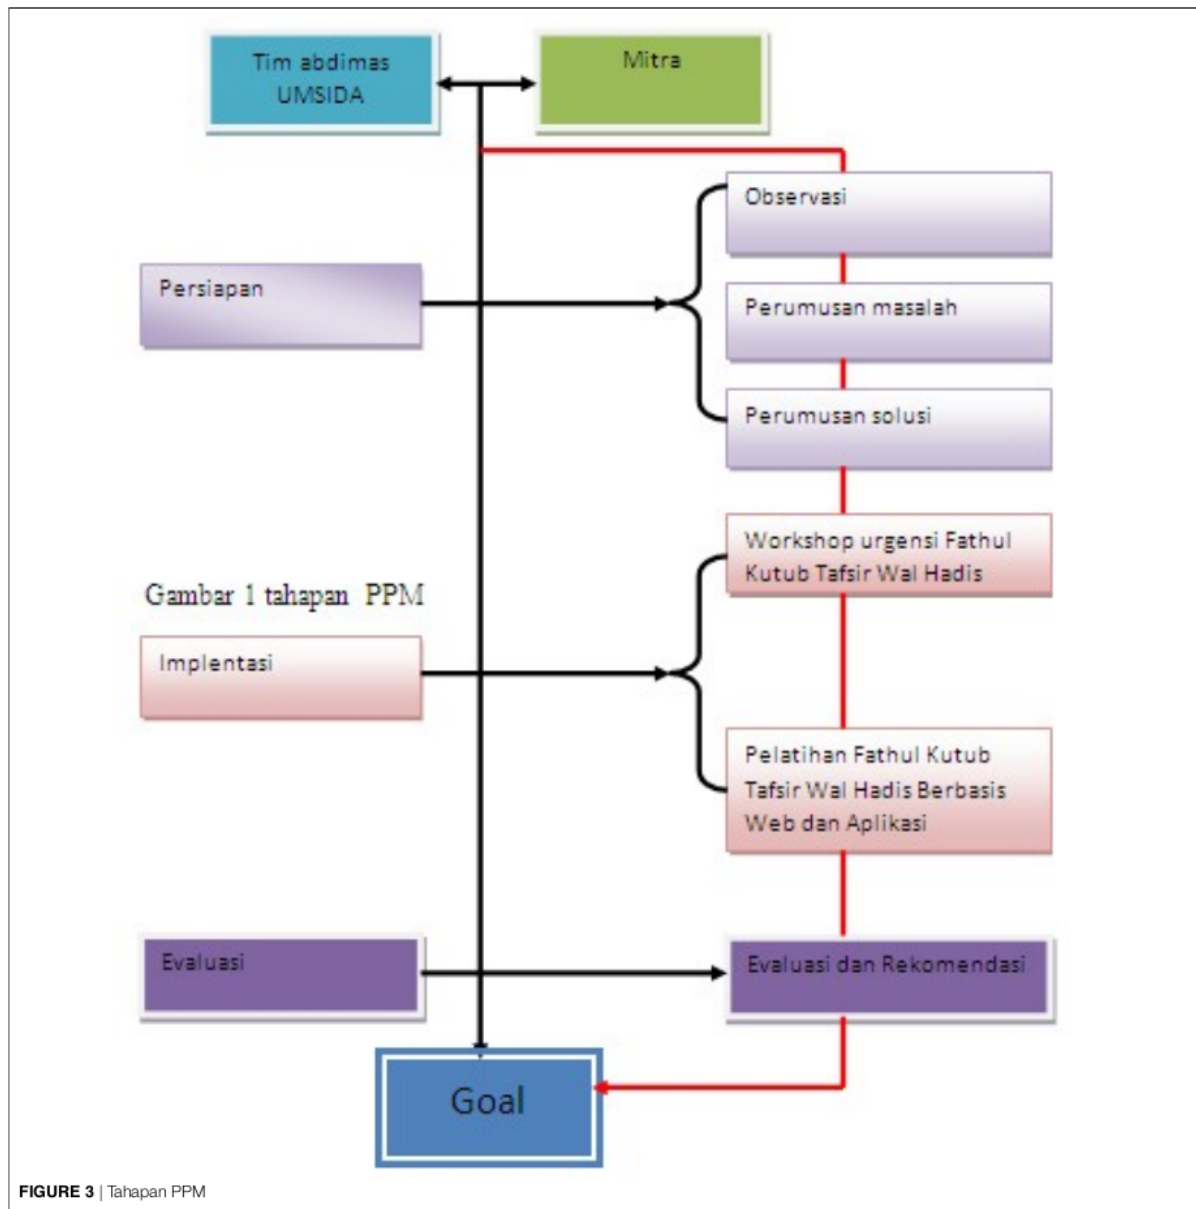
Tim abdimas UMSIDA

Mitra

Observasi

Persiapan

Perumusan masalah

Perumusan solusi

Workshop urgensi Fathul Kutub Tafsir Wal Hadis

Gambar 1 tahapan PPM

Implentasi

Pelatihan Fathul Kutub Tafsir Wal Hadis Berbasis Web dan Aplikasi

Evaluasi

Evaluasi dan Rekomendasi

Goal

FIGURE 3 | Tahapan PPM